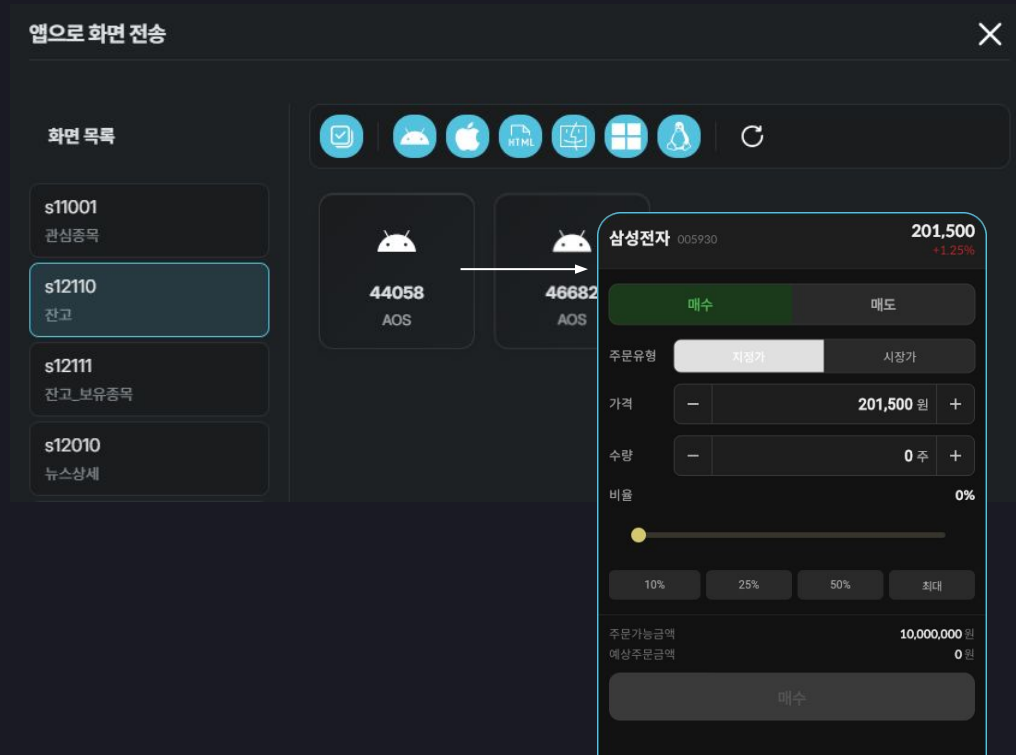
앱으로 화면 전송

화면 목록

s11001
관심종목

s12110
잔고

s12111
잔고_보유종목

s12010
뉴스상세

HTML

44058
AOS

46682
AOS

삼성전자 005930
201,500
+1.25%

매수
매도

주문유형
지정가
시장가

가격
−
201,500 원
+

수량
−
0 주
+

비율
0%

10%
25%
50%
최대

주문가능금액
10,000,000 원
예상주문금액
0 원

매수